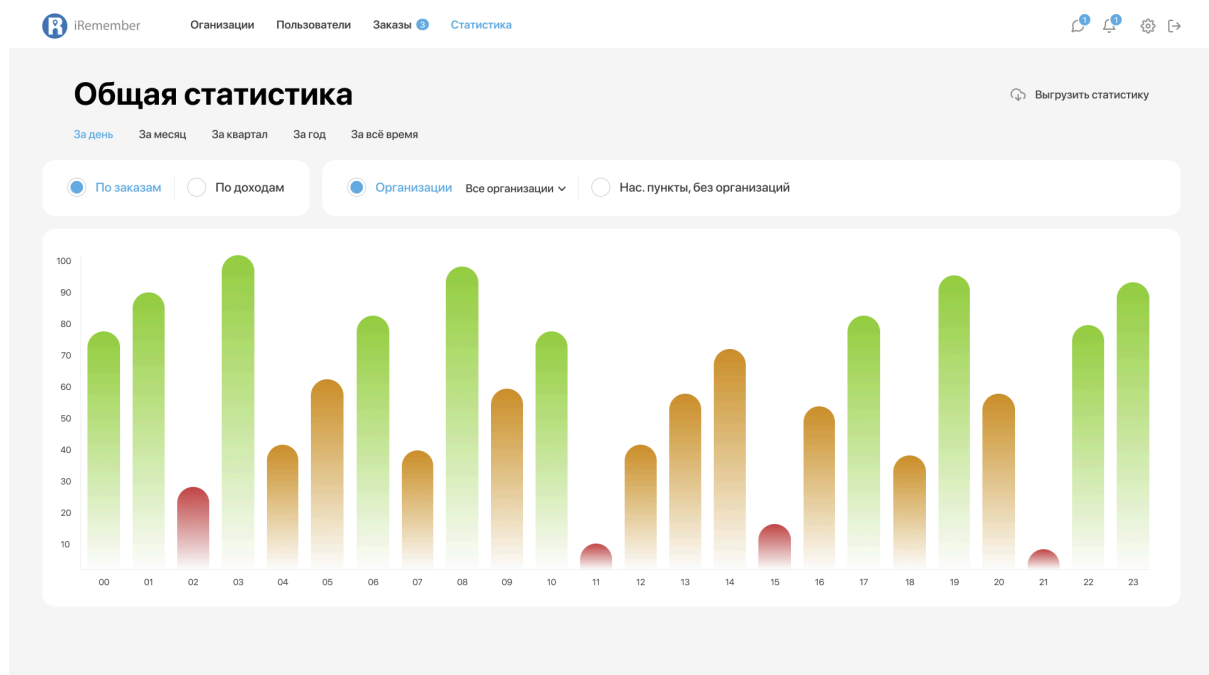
iRemember Оганизации Пользователи Заказы 3 Статистика

1 1

Общая статистика

Выгрузить статистику

За день За месяц За квартал За год За всё время

По заказам По доходам

Организации Все организации Нас. пункты, без организаций

100
90
80
70
60
50
40
30
20
10

00 01 02 03 04 05 06 07 08 09 10 11 12 13 14 15 16 17 18 19 20 21 22 23